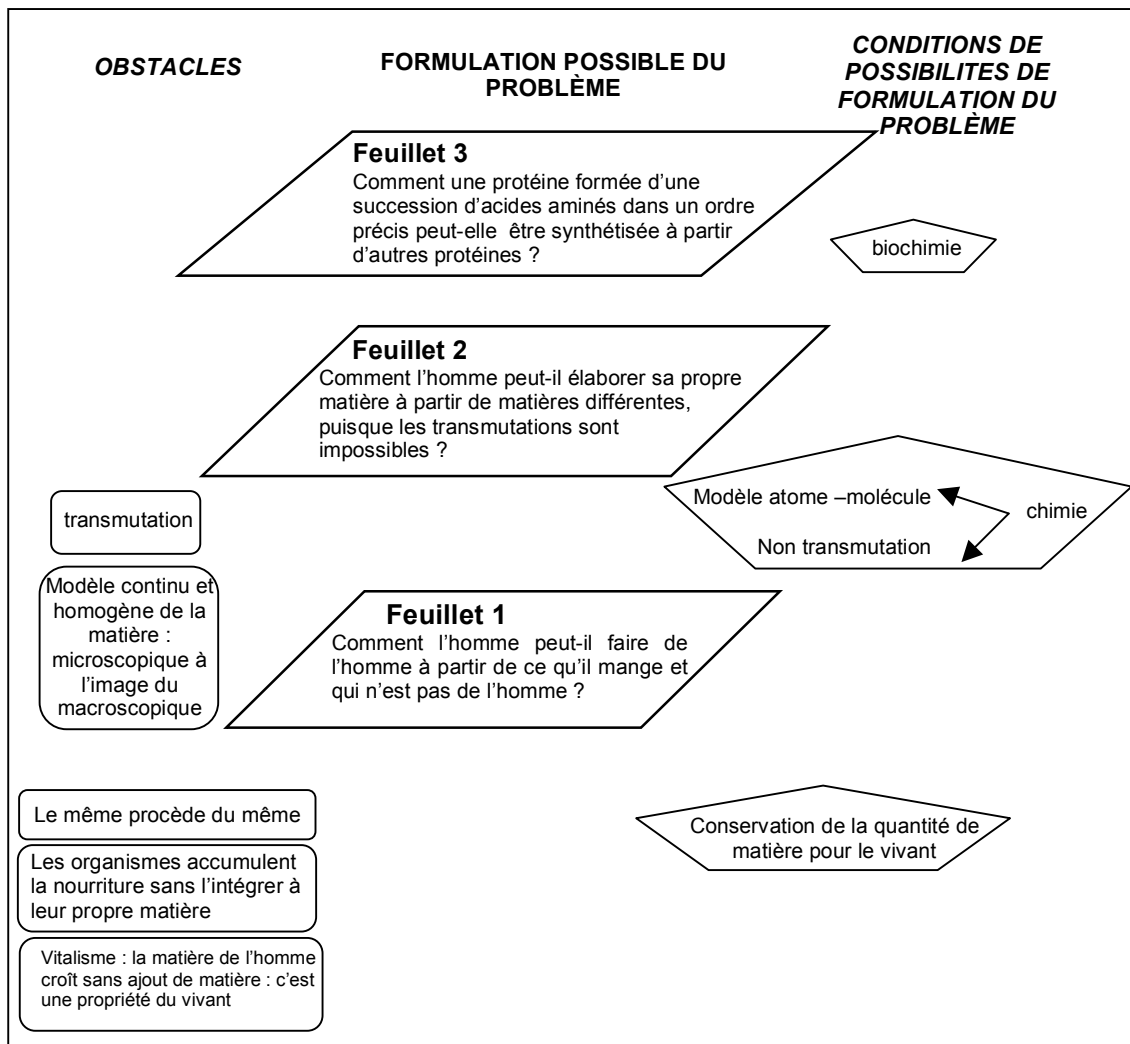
OBSTACLES

FORMULATION POSSIBLE DU PROBLÈME

CONDITIONS DE POSSIBILITES DE FORMULATION DU PROBLÈME

Feuillet 3
Comment une protéine formée d'une succession d'acides aminés dans un ordre précis peut-elle être synthétisée à partir d'autres protéines ?

biochimie

Feuillet 2
Comment l'homme peut-il élaborer sa propre matière à partir de matières différentes, puisque les transmutations sont impossibles ?

transmutation

Modèle atome –molécule

chimie

Non transmutation

Modèle continu et homogène de la matière : microscopique à l'image du macroscopique

Feuillet 1
Comment l'homme peut-il faire de l'homme à partir de ce qu'il mange et qui n'est pas de l'homme ?

Le même procède du même

Conservation de la quantité de matière pour le vivant

Les organismes accumulent la nourriture sans l'intégrer à leur propre matière

Vitalisme : la matière de l'homme croît sans ajout de matière : c'est une propriété du vivant